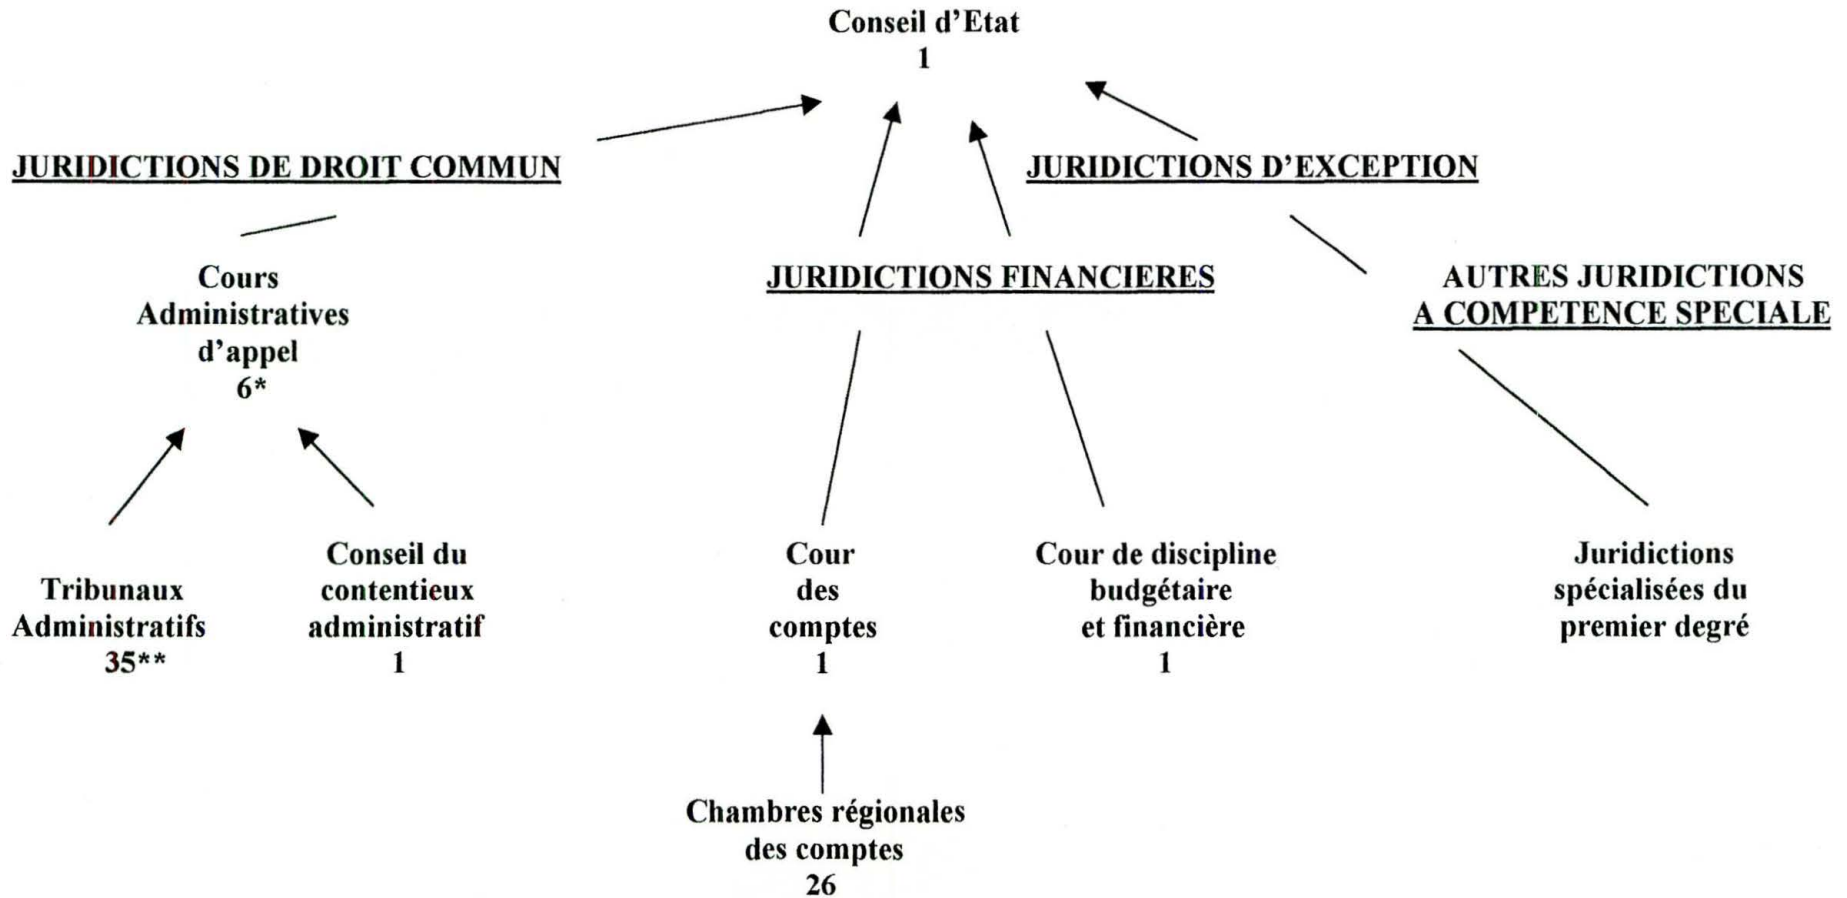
Conseil d'Etat
1

JURIDICTIONS DE DROIT COMMUN

JURIDICTIONS D'EXCEPTION

Cours
Administratives
d'appel
6*

JURIDICTIONS FINANCIERES

AUTRES JURIDICTIONS
A COMPETENCE SPECIALE

Tribunaux
Administratifs
35**

Conseil du
contentieux
administratif
1

Cour
des
comptes
1

Cour de discipline
budgétaire
et financière
1

Juridictions
spécialisées du
premier degré

Chambres régionales
des comptes
26